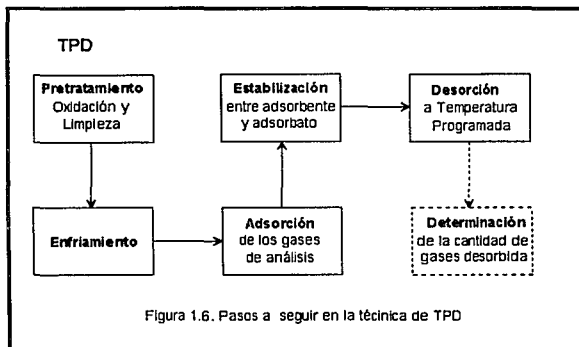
TPD

Pretratamiento
Oxidación y Limpieza

Estabilización
entre adsorbente y adsorbato

Desorción
a Temperatura Programada

Enfriamiento

Adsorción
de los gases de análisis

Determinación
de la cantidad de gases desorbida

Figura 1.6. Pasos a seguir en la técinica de TPD